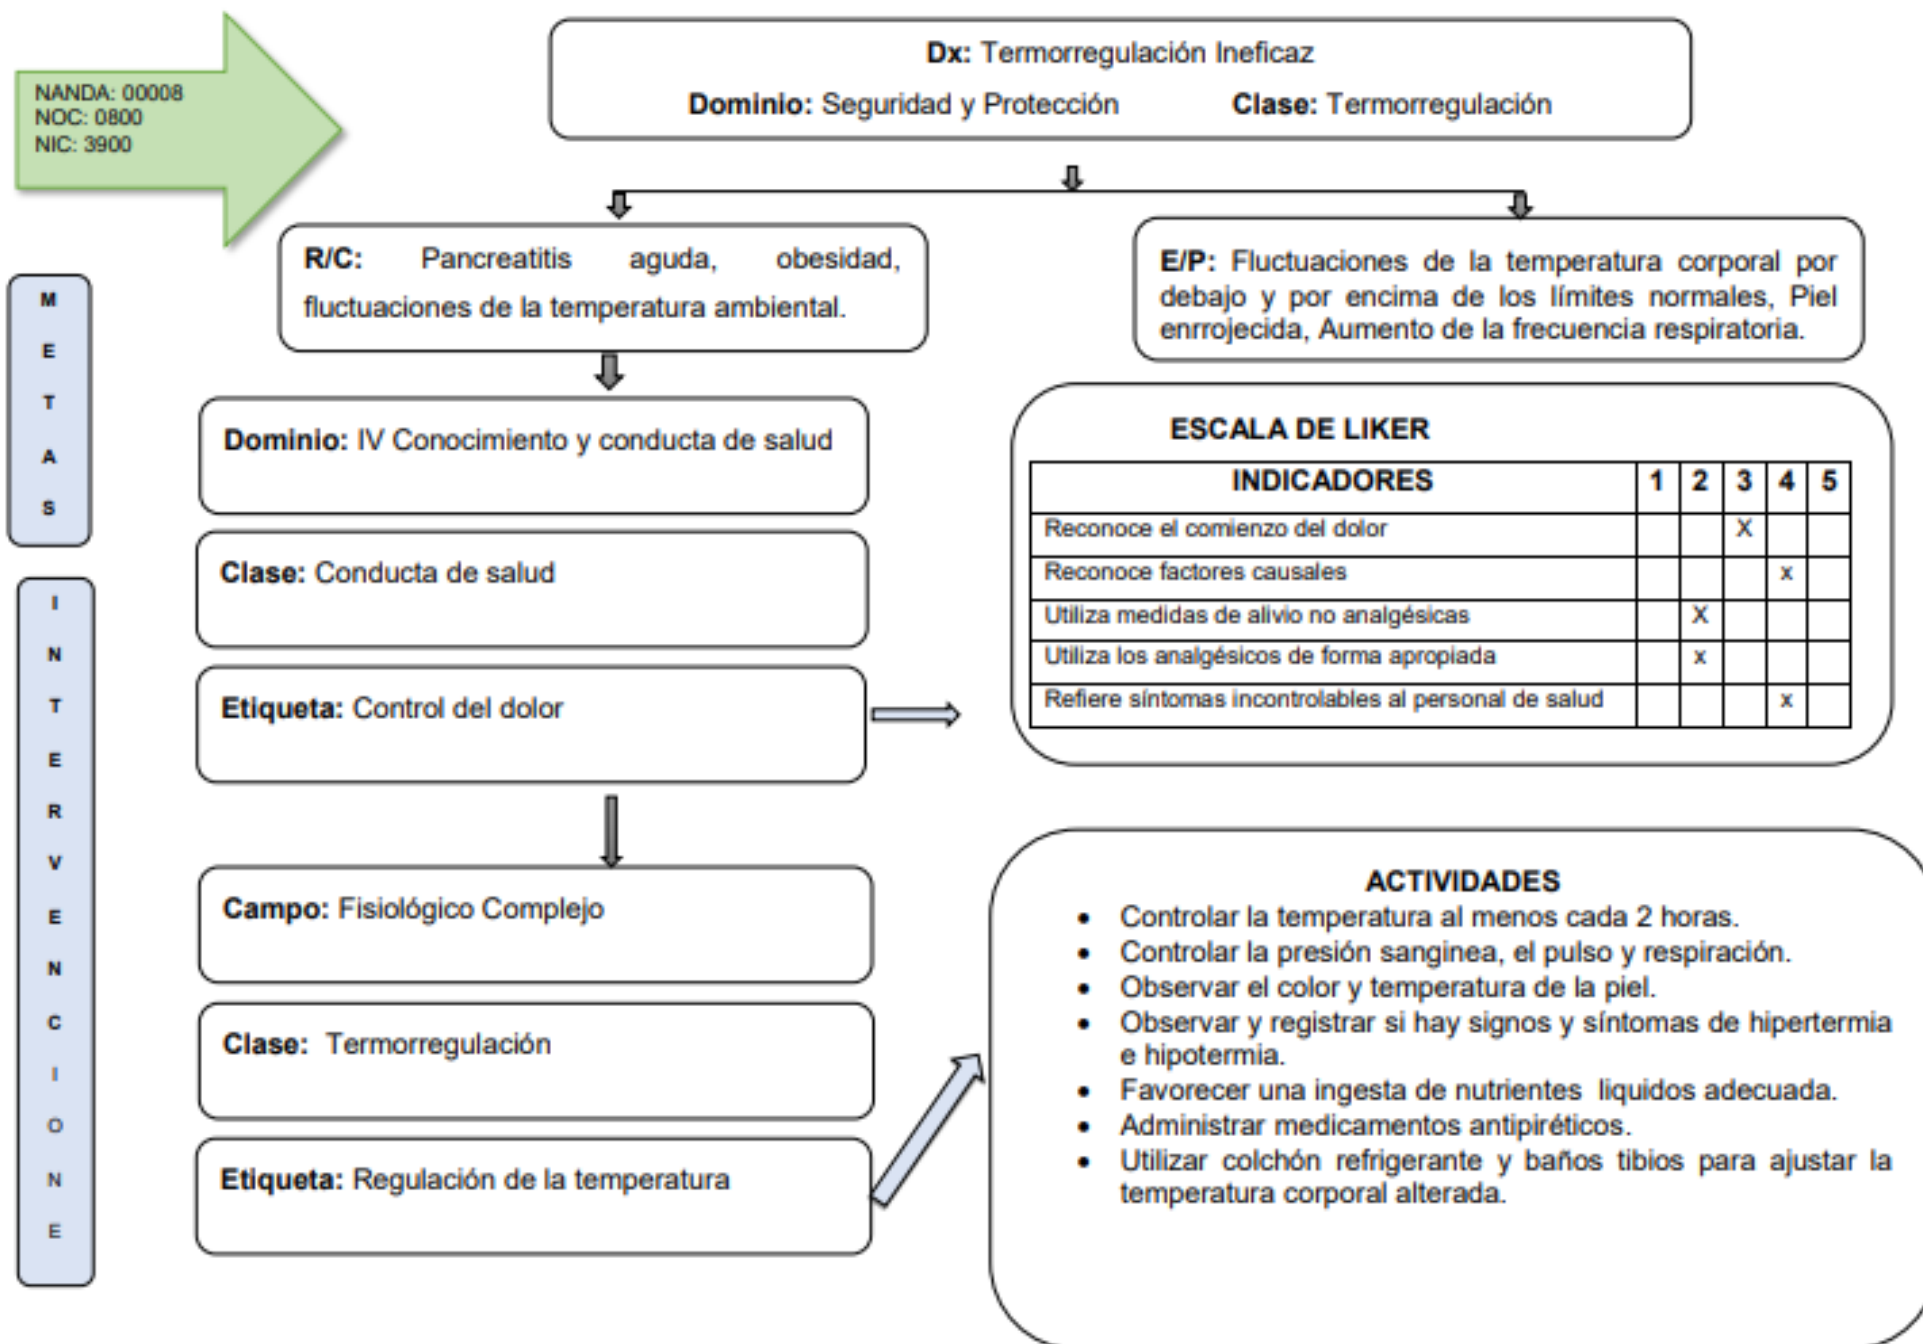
NANDA: 00008
NOC: 0800
NIC: 3900

**Dx:** Termorregulación Ineficaz

**Dominio:** Seguridad y Protección **Clase:** Termorregulación

M E T A S

I N T E R V E N C I O N E

**R/C:** Pancreatitis aguda, obesidad, fluctuaciones de la temperatura ambiental.

**E/P:** Fluctuaciones de la temperatura corporal por debajo y por encima de los límites normales, Piel enrrojecida, Aumento de la frecuencia respiratoria.

**Dominio:** IV Conocimiento y conducta de salud

**Clase:** Conducta de salud

**Etiqueta:** Control del dolor

ESCALA DE LIKER

| INDICADORES | 1 | 2 | 3 | 4 | 5 |
|---|---|---|---|---|---|
| Reconoce el comienzo del dolor | | | X | | |
| Reconoce factores causales | | | | x | |
| Utiliza medidas de alivio no analgésicas | | X | | | |
| Utiliza los analgésicos de forma apropiada | | x | | | |
| Refiere síntomas incontrolables al personal de salud | | | | x | |

**Campo:** Fisiológico Complejo

**Clase:** Termorregulación

**Etiqueta:** Regulación de la temperatura

ACTIVIDADES
- Controlar la temperatura al menos cada 2 horas.
- Controlar la presión sanginea, el pulso y respiración.
- Observar el color y temperatura de la piel.
- Observar y registrar si hay signos y síntomas de hipertermia e hipotermia.
- Favorecer una ingesta de nutrientes liquidos adecuada.
- Administrar medicamentos antipiréticos.
- Utilizar colchón refrigerante y baños tibios para ajustar la temperatura corporal alterada.